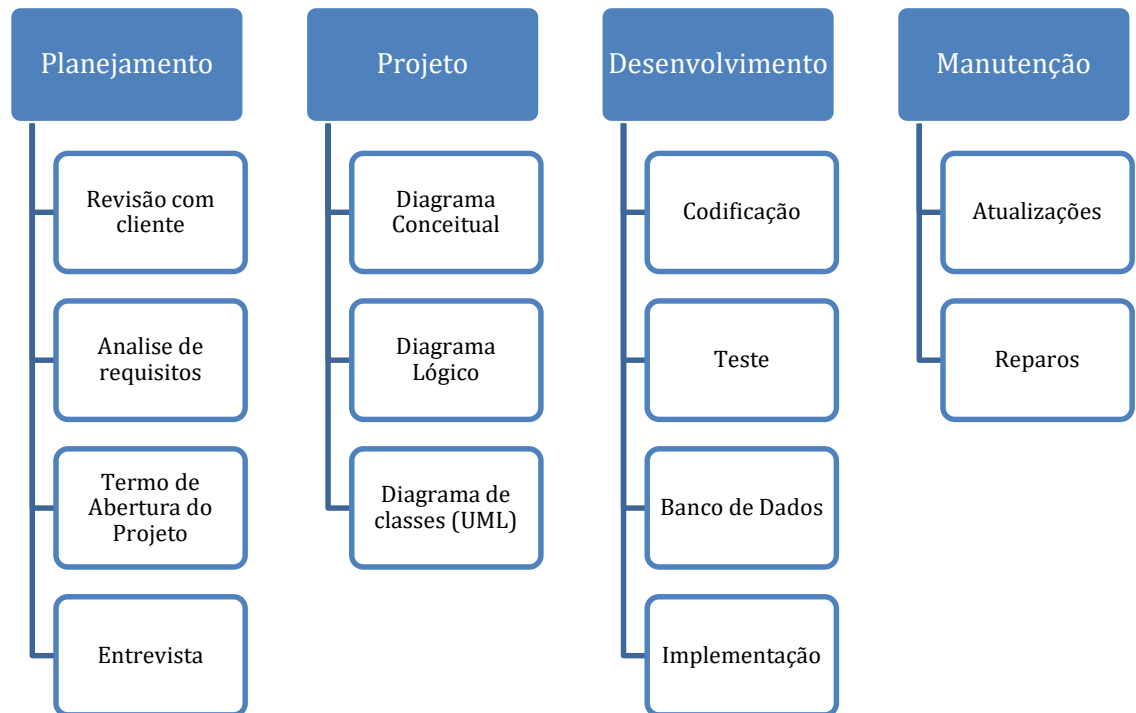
Planejamento

Revisão com cliente

Analise de requisitos

Termo de Abertura do Projeto

Entrevista

Projeto

Diagrama Conceitual

Diagrama Lógico

Diagrama de classes (UML)

Desenvolvimento

Codificação

Teste

Banco de Dados

Implementação

Manutenção

Atualizações

Reparos